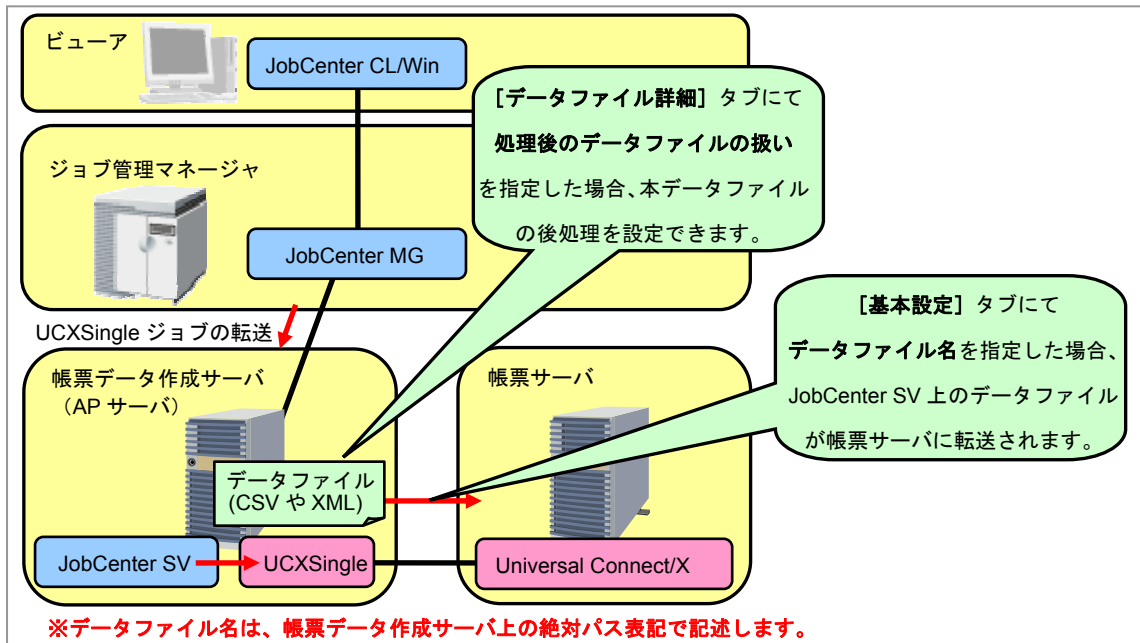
ビューア

JobCenter CL/Win

［データファイル詳細］タブにて
処理後のデータファイルの扱い
を指定した場合、本データファイル
の後処理を設定できます。

ジョブ管理マネージャ

JobCenter MG

UCXSingle ジョブの転送

［基本設定］タブにて
データファイル名を指定した場合、
JobCenter SV 上のデータファイル
が帳票サーバに転送されます。

帳票データ作成サーバ
（AP サーバ）

帳票サーバ

データファイル
(CSV や XML)

JobCenter SV

UCXSingle

Universal Connect/X

※データファイル名は、帳票データ作成サーバ上の絶対パス表記で記述します。